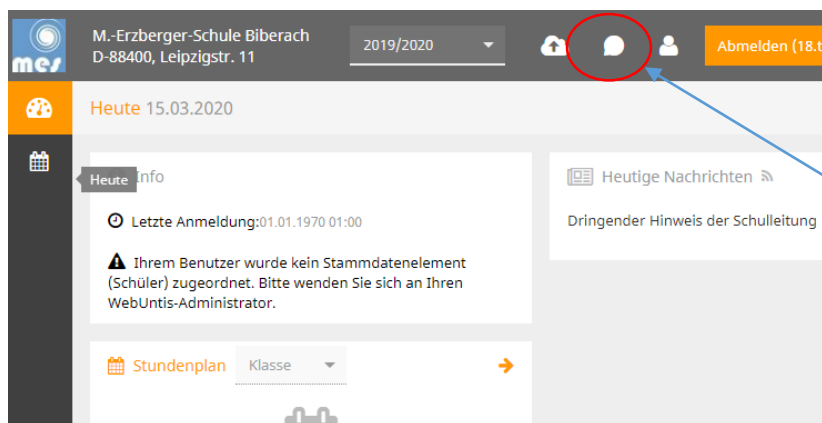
mes

M.-Erzberger-Schule Biberach
D-88400, Leipzigstr. 11

2019/2020

Abmelden (18.t

Heute 15.03.2020

Heute

Info

Letzte Anmeldung: 01.01.1970 01:00

Ihrem Benutzer wurde kein Stammdatenelement (Schüler) zugeordnet. Bitte wenden Sie sich an Ihren WebUntis-Administrator.

Stundenplan Klasse

Heutige Nachrichten

Dringender Hinweis der Schulleitung